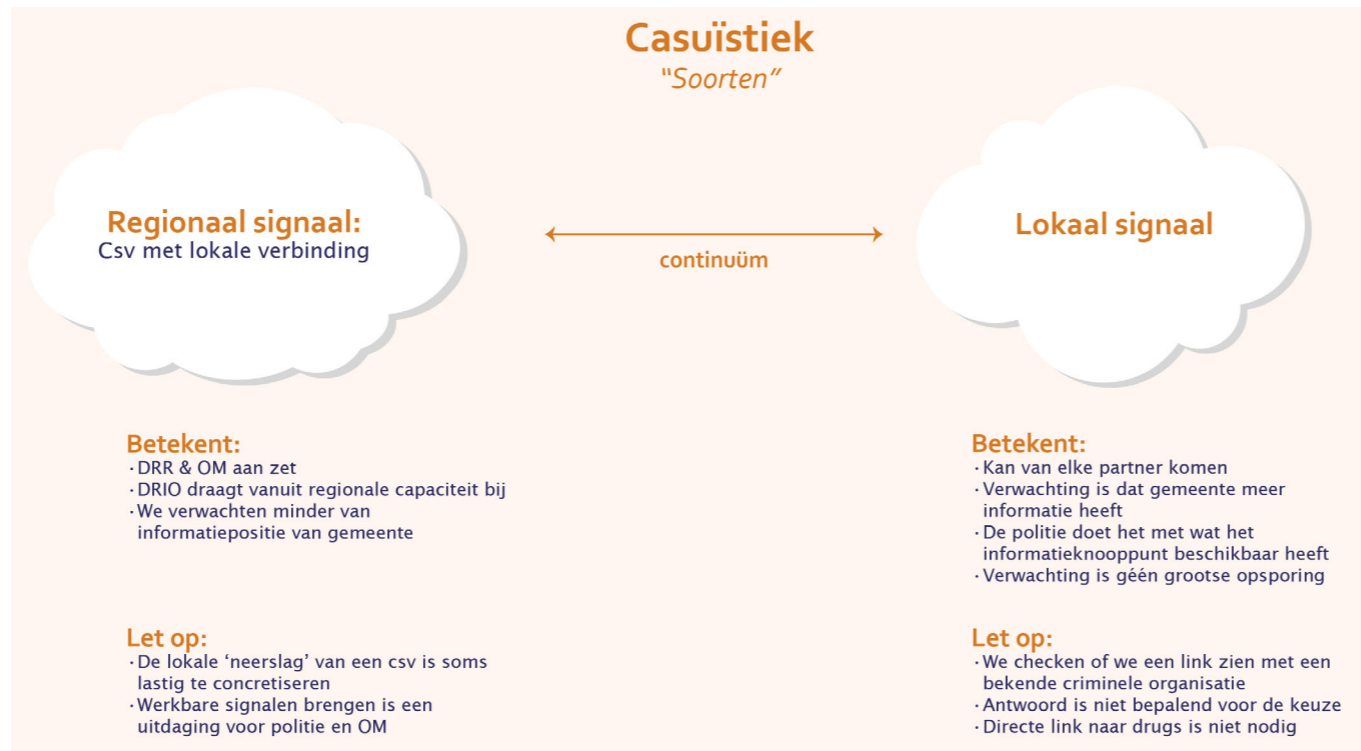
Casuïstiek
"Soorten"

Regionaal signaal:
Csv met lokale verbinding

continuüm

Lokaal signaal

Betekent:
· DRR & OM aan zet
· DRIO draagt vanuit regionale capaciteit bij
· We verwachten minder van informatiepositie van gemeente

Let op:
· De lokale 'neerslag' van een csv is soms lastig te concretiseren
· Werkbare signalen brengen is een uitdaging voor politie en OM

Betekent:
· Kan van elke partner komen
· Verwachting is dat gemeente meer informatie heeft
· De politie doet het met wat het informatieknooppunt beschikbaar heeft
· Verwachting is géén grootse opsporing

Let op:
· We checken of we een link zien met een bekende criminele organisatie
· Antwoord is niet bepalend voor de keuze
· Directe link naar drugs is niet nodig